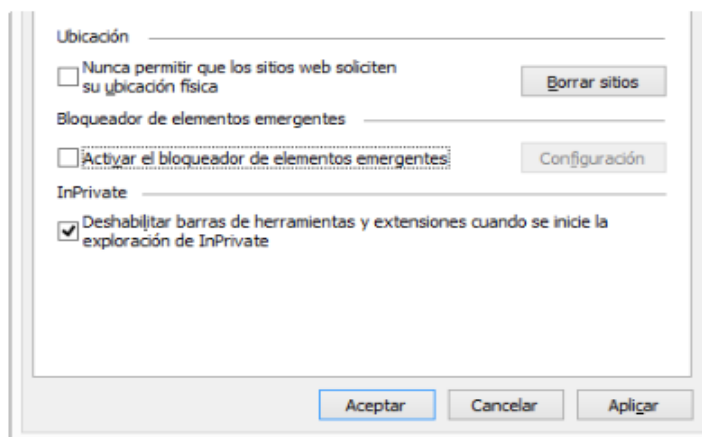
Ubicación

Nunca permitir que los sitios web soliciten su ubicación física

Borrar sitios

Bloqueador de elementos emergentes

Activar el bloqueador de elementos emergentes

Configuración

InPrivate

Deshabilitar barras de herramientas y extensiones cuando se inicie la exploración de InPrivate

Aceptar

Cancelar

Aplicar